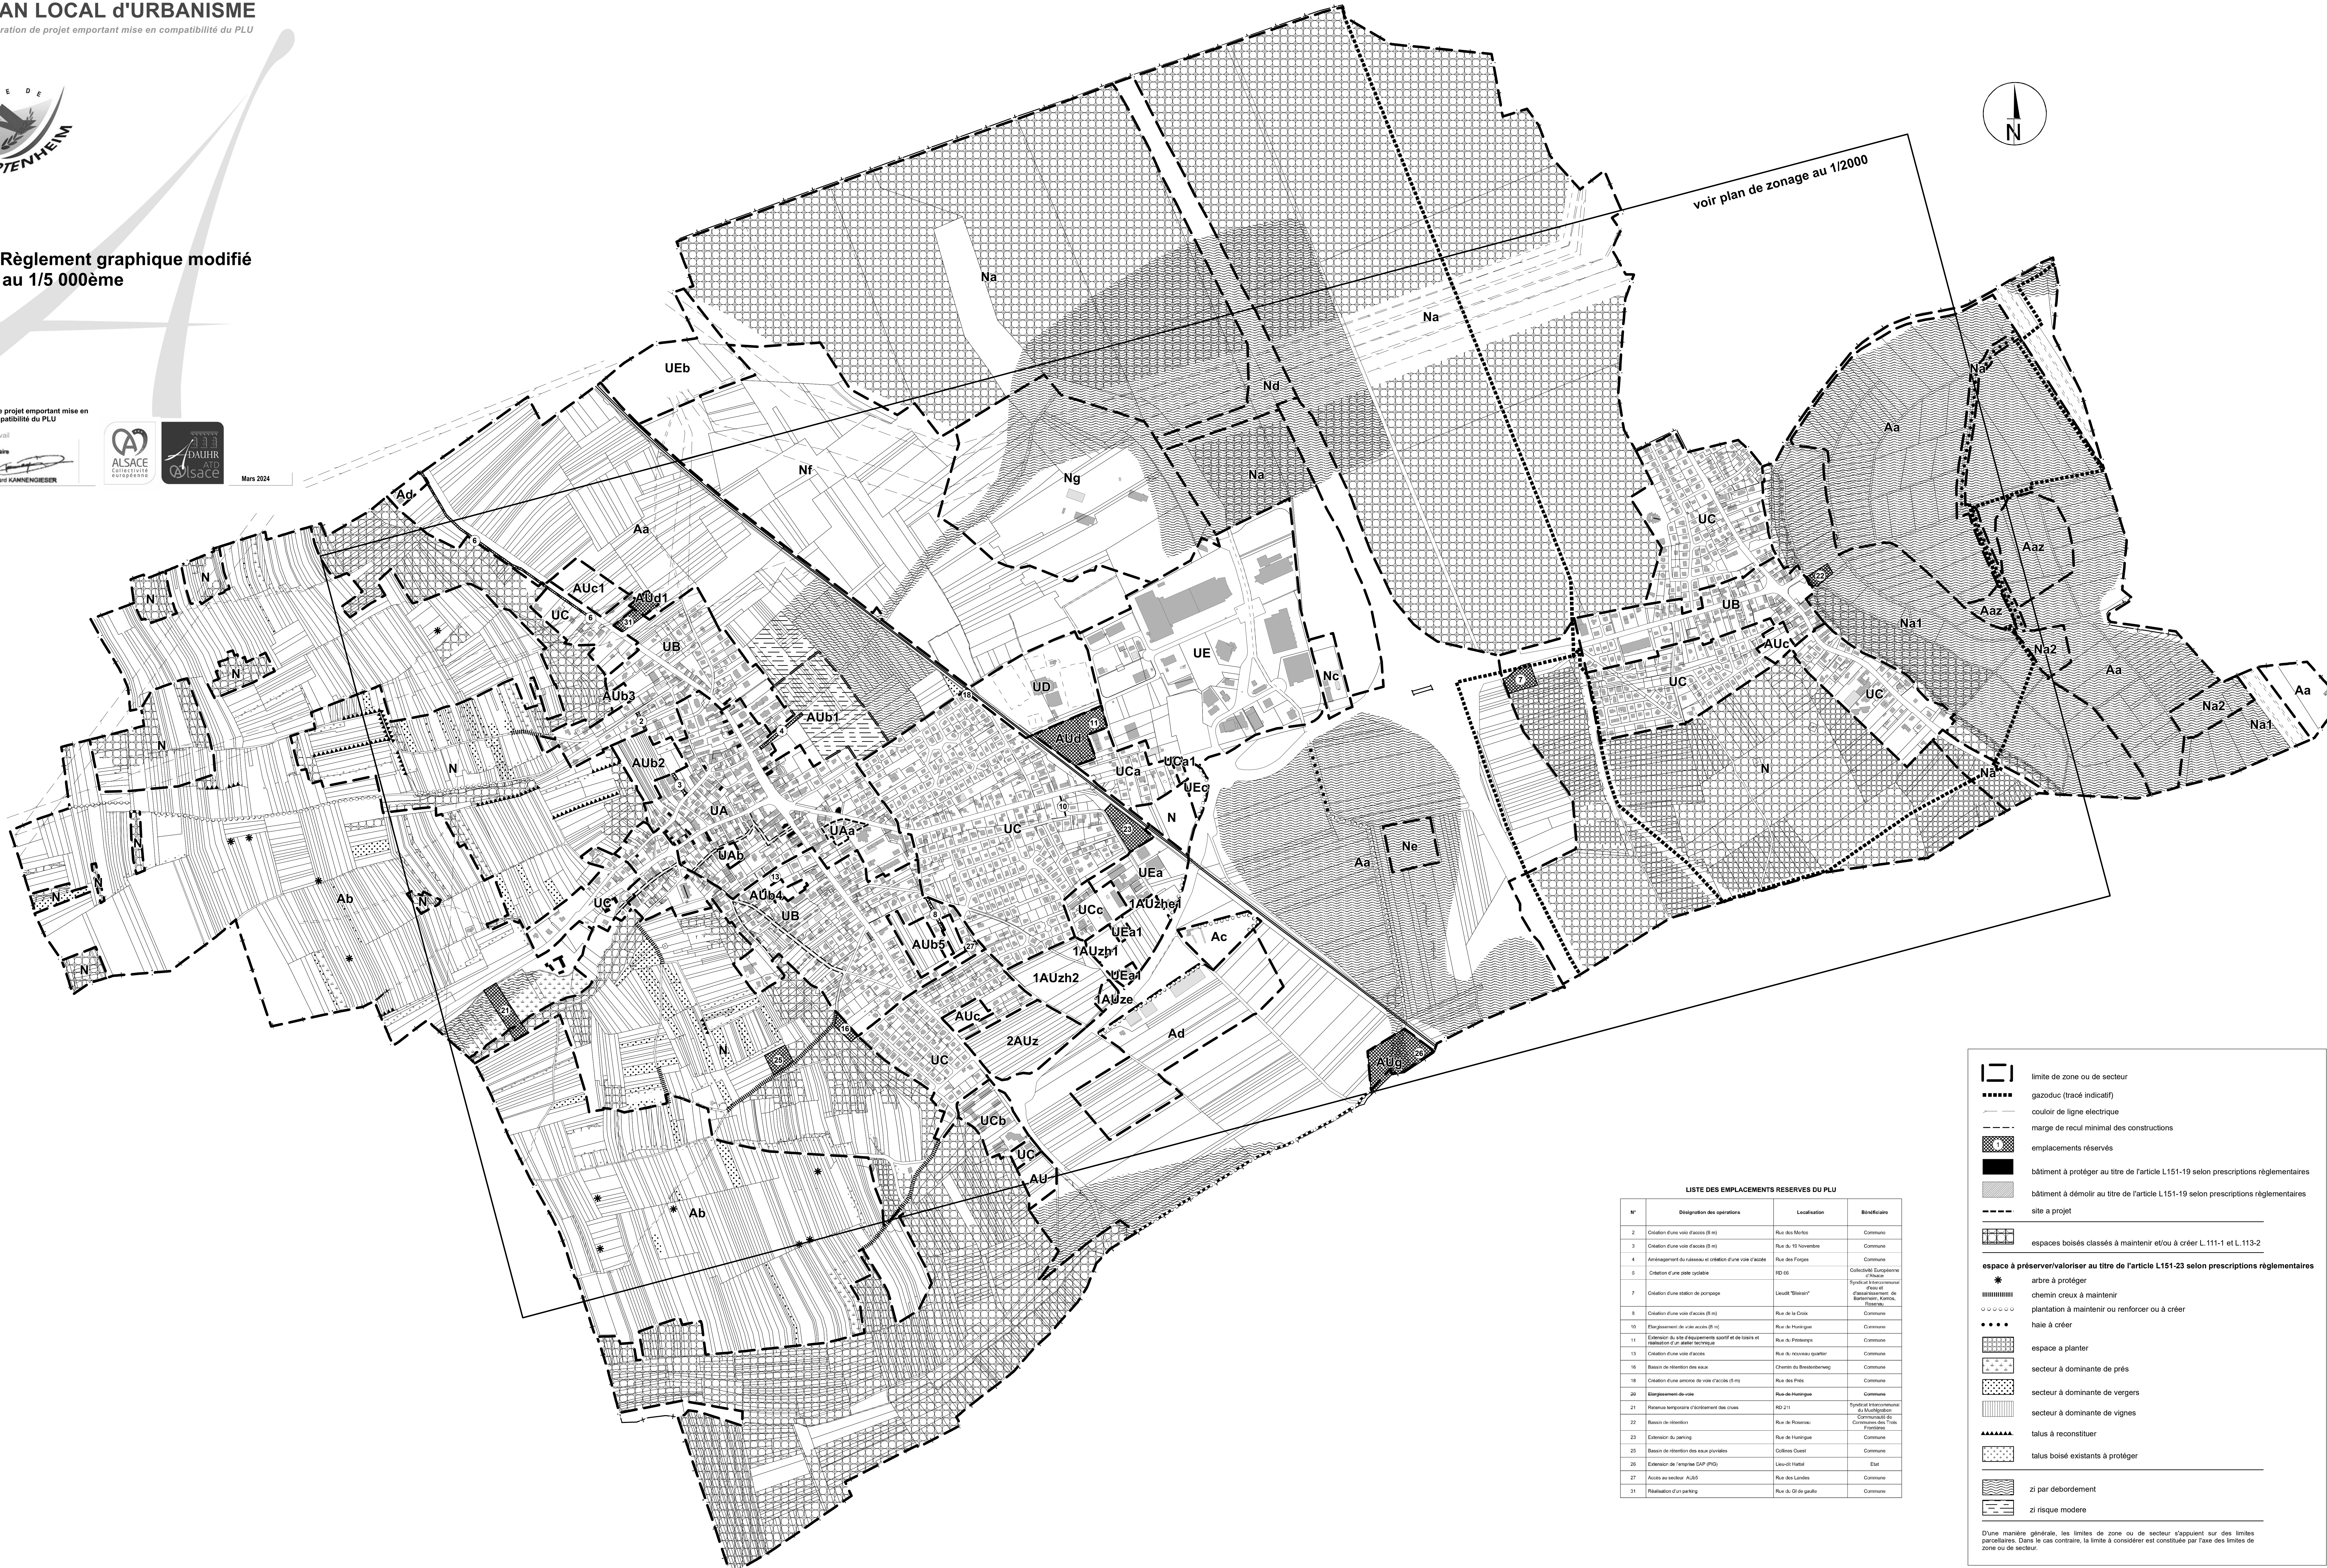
AN LOCAL d'URBANISME
ration de projet emportant mise en compatibilité du PLU

PTENHEIM

Règlement graphique modifié
au 1/5 000ème

e projet emportant mise en
patibilité du PLU

ALSACE
ADAUHR ATD Alsace
Mars 2024

voir plan de zonage au 1/2000

N

Na Na Nd Na Ng Nf UEb Aa Ad AUc1 AUd1 UC UB AUb3 AUb1 AUb2 UA UAa UAb AUb4 UB AUb5 UC N N N N N N Ab UC Ab N UD AUd UE Nc UCa UCa1 UEc N UC UEa UCc 1AUzhe1 UEa1 1AUzh1 1AUzh2 UEa1 AUze AUc 2AUz UC UCb UC AU Ac Ad AUg Aa Ne UC UB AUc UC UC N Na Na Aa Aaz Aaz Na1 Na2 Aa Na2 Na1 Aa

LISTE DES EMPLACEMENTS RESERVES DU PLU

| N° | Désignation des opérations | Localisation | Bénéficiaire |
|---|---|---|---|
| 2 | Création d'une voie d'accès (8 m) | Rue des Merles | Commune |
| 3 | Création d'une voie d'accès (5 m) | Rue du 10 Novembre | Commune |
| 4 | Aménagement du ruisseau et création d'une voie d'accès | Rue des Forges | Commune |
| 5 | Création d'une piste cyclable | RD 66 | Collectivité Européenne d'Alsace |
| 7 | Création d'une station de pompage | Lieudit "Bleisch" | Syndicat intercommunal d'eau et d'assainissement de Bartenheim, Kembs, Rosenau |
| 9 | Création d'une voie d'accès (8 m) | Rue de la Croix | Commune |
| 10 | Élargissement de voie accès (8 m) | Rue de Huningue | Commune |
| 11 | Extension du site d'équipements sportif et de loisirs et réalisation d'un atelier technique | Rue du Printemps | Commune |
| 13 | Création d'une voie d'accès | Rue du nouveau quartier | Commune |
| 16 | Bassin de rétention des eaux | Chemin du Breitelenbeweg | Commune |
| 18 | Création d'une amorce de voie d'accès (5 m) | Rue des Prés | Commune |
| 20 | Élargissement de voie | Rue de Huningue | Commune |
| 21 | Retenue temporaire d'écrêtement des crues | RD 21 | Syndicat intercommunal du Muehlgraben |
| 22 | Bassin de rétention | Rue de Rosenau | Communauté de Communes des Trois Frontières |
| 23 | Extension du parking | Rue de Huningue | Commune |
| 25 | Bassin de rétention des eaux pluviales | Collines Ouest | Commune |
| 26 | Extension de l'emprise ZAP (PIG) | Lieu-dit Hattst | État |
| 27 | Accès au secteur AUb5 | Rue des Landes | Commune |
| 31 | Réalisation d'un parking | Rue du Gl de gaulle | Commune |

limite de zone ou de secteur
gazoduc (tracé indicatif)
couloir de ligne electrique
marge de recul minimal des constructions
emplacements réservés
bâtiment à protéger au titre de l'article L151-19 selon prescriptions réglementaires
bâtiment à démolir au titre de l'article L151-19 selon prescriptions réglementaires
site à projet
espaces boisés classés à maintenir et/ou à créer L.111-1 et L.113-2
espace à préserver/valoriser au titre de l'article L151-23 selon prescriptions réglementaires
arbre à protéger
chemin creux à maintenir
plantation à maintenir ou renforcer ou à créer
haie à créer
espace a planter
secteur à dominante de prés
secteur à dominante de vergers
secteur à dominante de vignes
talus à reconstituer
talus boisé existants à protéger
zi par debordement
zi risque modere

D'une manière générale, les limites de zone ou de secteur s'appuient sur des limites parcellaires. Dans le cas contraire, la limite à considérer est constituée par l'axe des limites de zone ou de secteur.